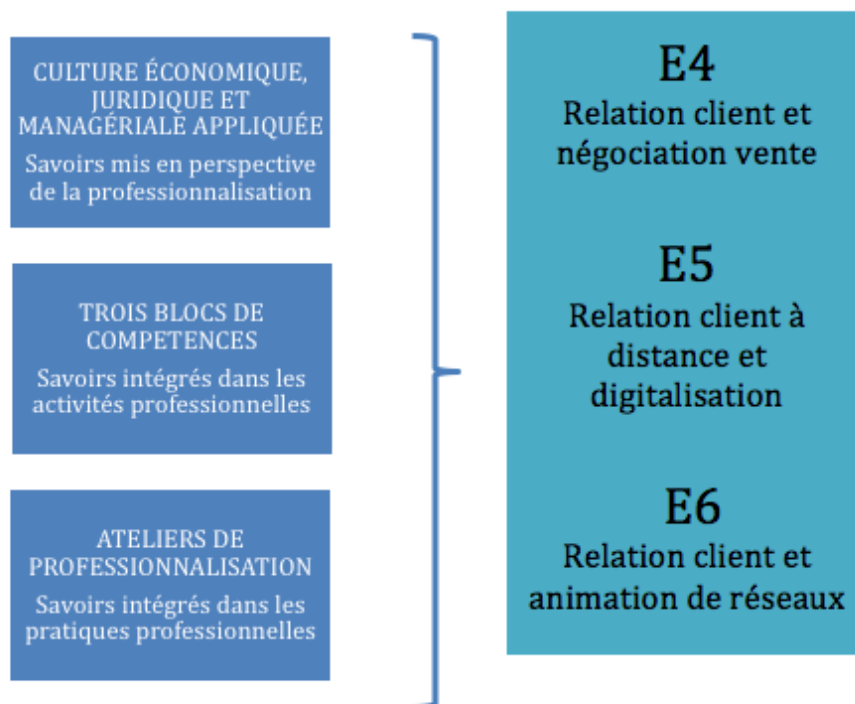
CULTURE ÉCONOMIQUE, JURIDIQUE ET MANAGÉRIALE APPLIQUÉE

Savoirs mis en perspective de la professionnalisation

TROIS BLOCS DE COMPETENCES

Savoirs intégrés dans les activités professionnelles

ATELIERS DE PROFESSIONNALISATION

Savoirs intégrés dans les pratiques professionnelles

E4

Relation client et négociation vente

E5

Relation client à distance et digitalisation

E6

Relation client et animation de réseaux